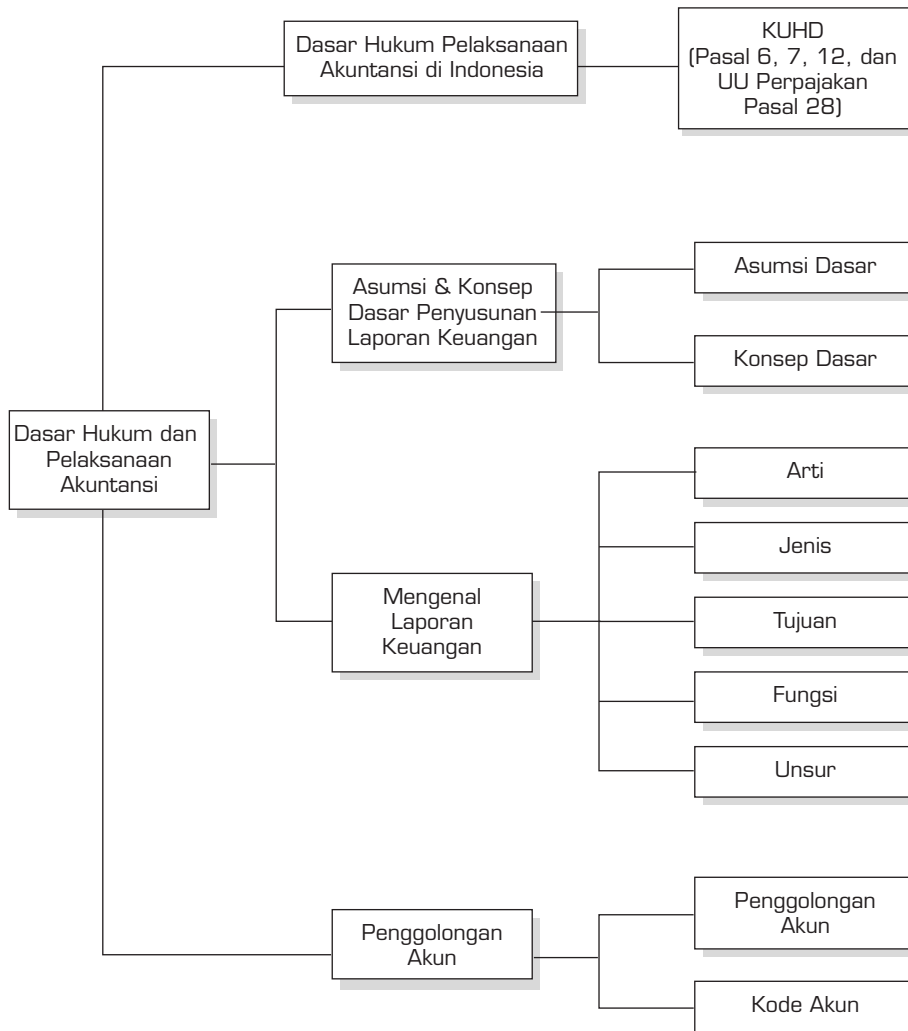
Dasar Hukum Pelaksanaan Akuntansi di Indonesia

KUHD (Pasal 6, 7, 12, dan UU Perpajakan Pasal 28)

Asumsi & Konsep Dasar Penyusunan Laporan Keuangan

Asumsi Dasar

Konsep Dasar

Dasar Hukum dan Pelaksanaan Akuntansi

Arti

Jenis

Mengenal Laporan Keuangan

Tujuan

Fungsi

Unsur

Penggolongan Akun

Penggolongan Akun

Kode Akun